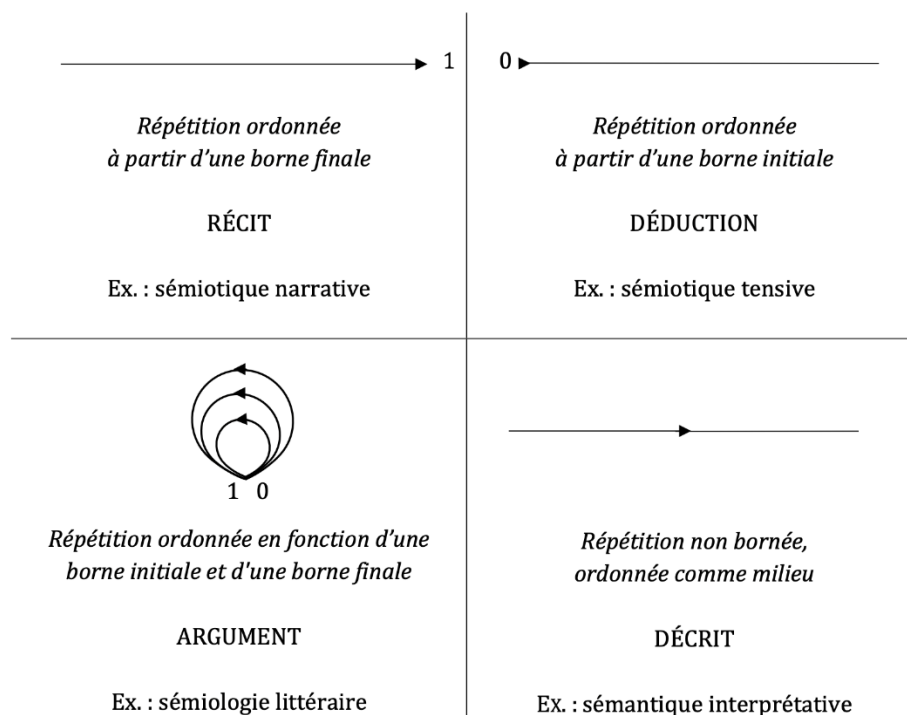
1

*Répétition ordonnée à partir d'une borne finale*

RÉCIT

Ex. : sémiotique narrative

0

*Répétition ordonnée à partir d'une borne initiale*

DÉDUCTION

Ex. : sémiotique tensive

1 0

*Répétition ordonnée en fonction d'une borne initiale et d'une borne finale*

ARGUMENT

Ex. : sémiologie littéraire

*Répétition non bornée, ordonnée comme milieu*

DÉCRIT

Ex. : sémantique interprétative